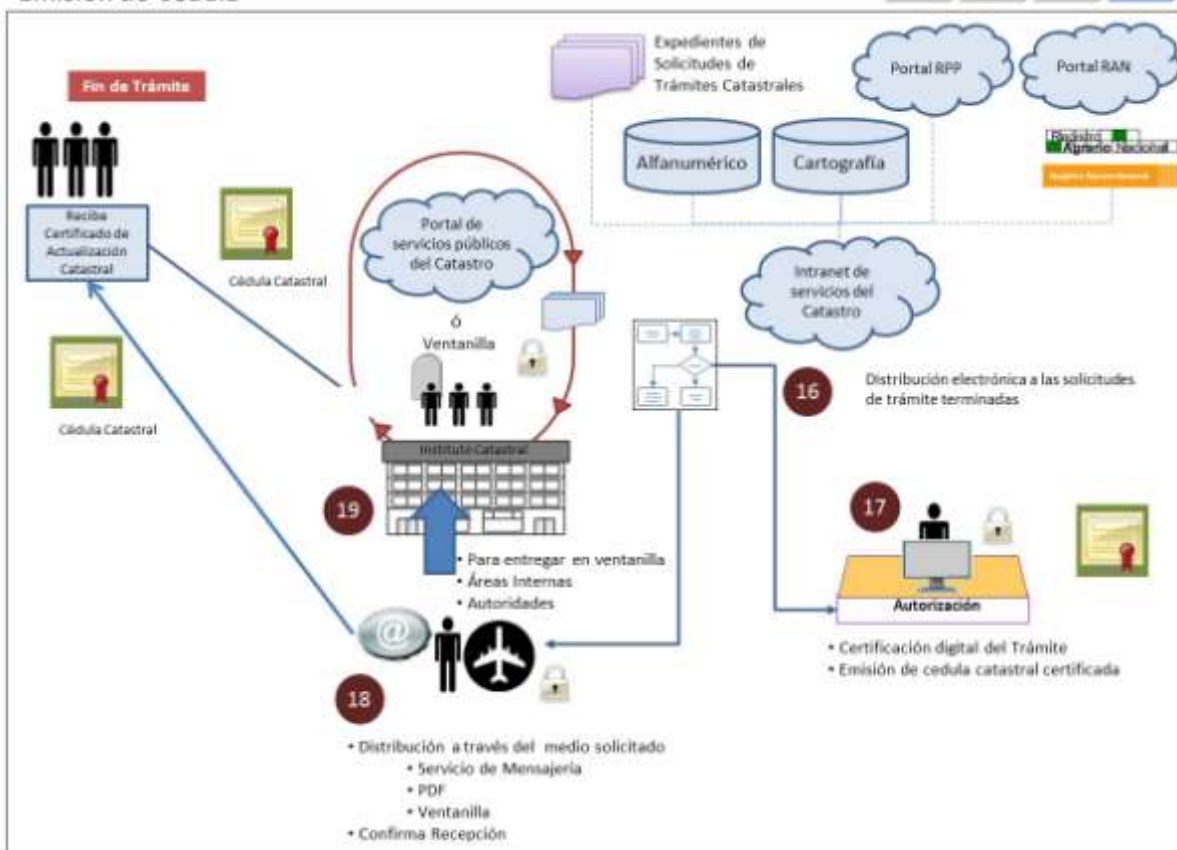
Emisión de cédula

Fin de Trámite

Recibe Certificado de Actualización Catastral

Cédula Catastral

Cédula Catastral

Expedientes de Solicitudes de Trámites Catastrales

Alfanumérico

Cartografía

Portal RPP

Portal RAN

Registro Agrario Nacional

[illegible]

Portal de servicios públicos del Catastro

Ó

Ventanilla

Intranet de servicios del Catastro

16

Distribución electrónica a las solicitudes de trámite terminadas

Instituto Catastral

19

• Para entregar en ventanilla
• Áreas Internas
• Autoridades

17

Autorización

• Certificación digital del Trámite
• Emisión de cedula catastral certificada

18

• Distribución a través del medio solicitado
• Servicio de Mensajeria
• PDF
• Ventanilla
• Confirma Recepción